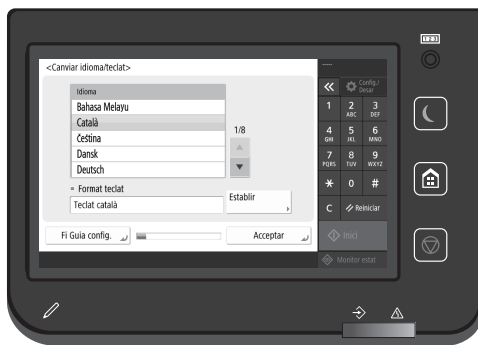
<Canviar idioma/teclat>

Idioma
Bahasa Melayu
Català
Čeština
Dansk
Deutsch

1/8

= Format teclat
Teclat català
Establir

Fi Guia config.
Acceptar

Config./Desar
1
2 ABC
3 DEF
4 GHI
5 JKL
6 MNO
7 PQRS
8 TUV
9 WXYZ
*
0
#
C
Reiniciar
Inici
Monitor estat